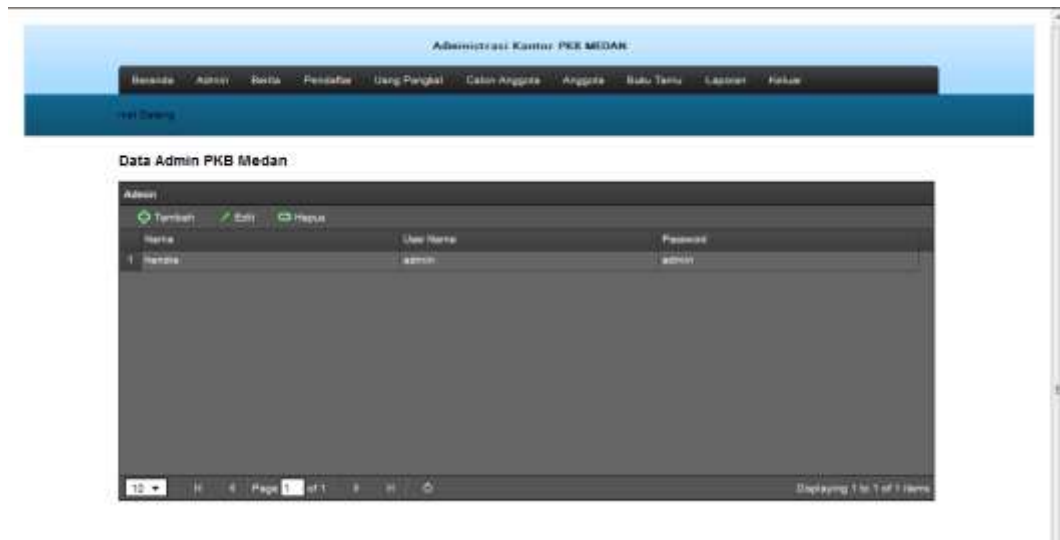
Administrasi Kantor PKB MEDAN

Beranda Admin Berita Pendaftar Uang Pangkal Calon Anggota Anggota Buku Tamu Laporan Keluar

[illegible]

Data Admin PKB Medan

Admin

Tambah Edit Hapus

| | Nama | User Name | Password |
|---|---|---|---|
| 1 | Hendra | admin | admin |

10 Page 1 of 1

Displaying 1 to 1 of 1 items